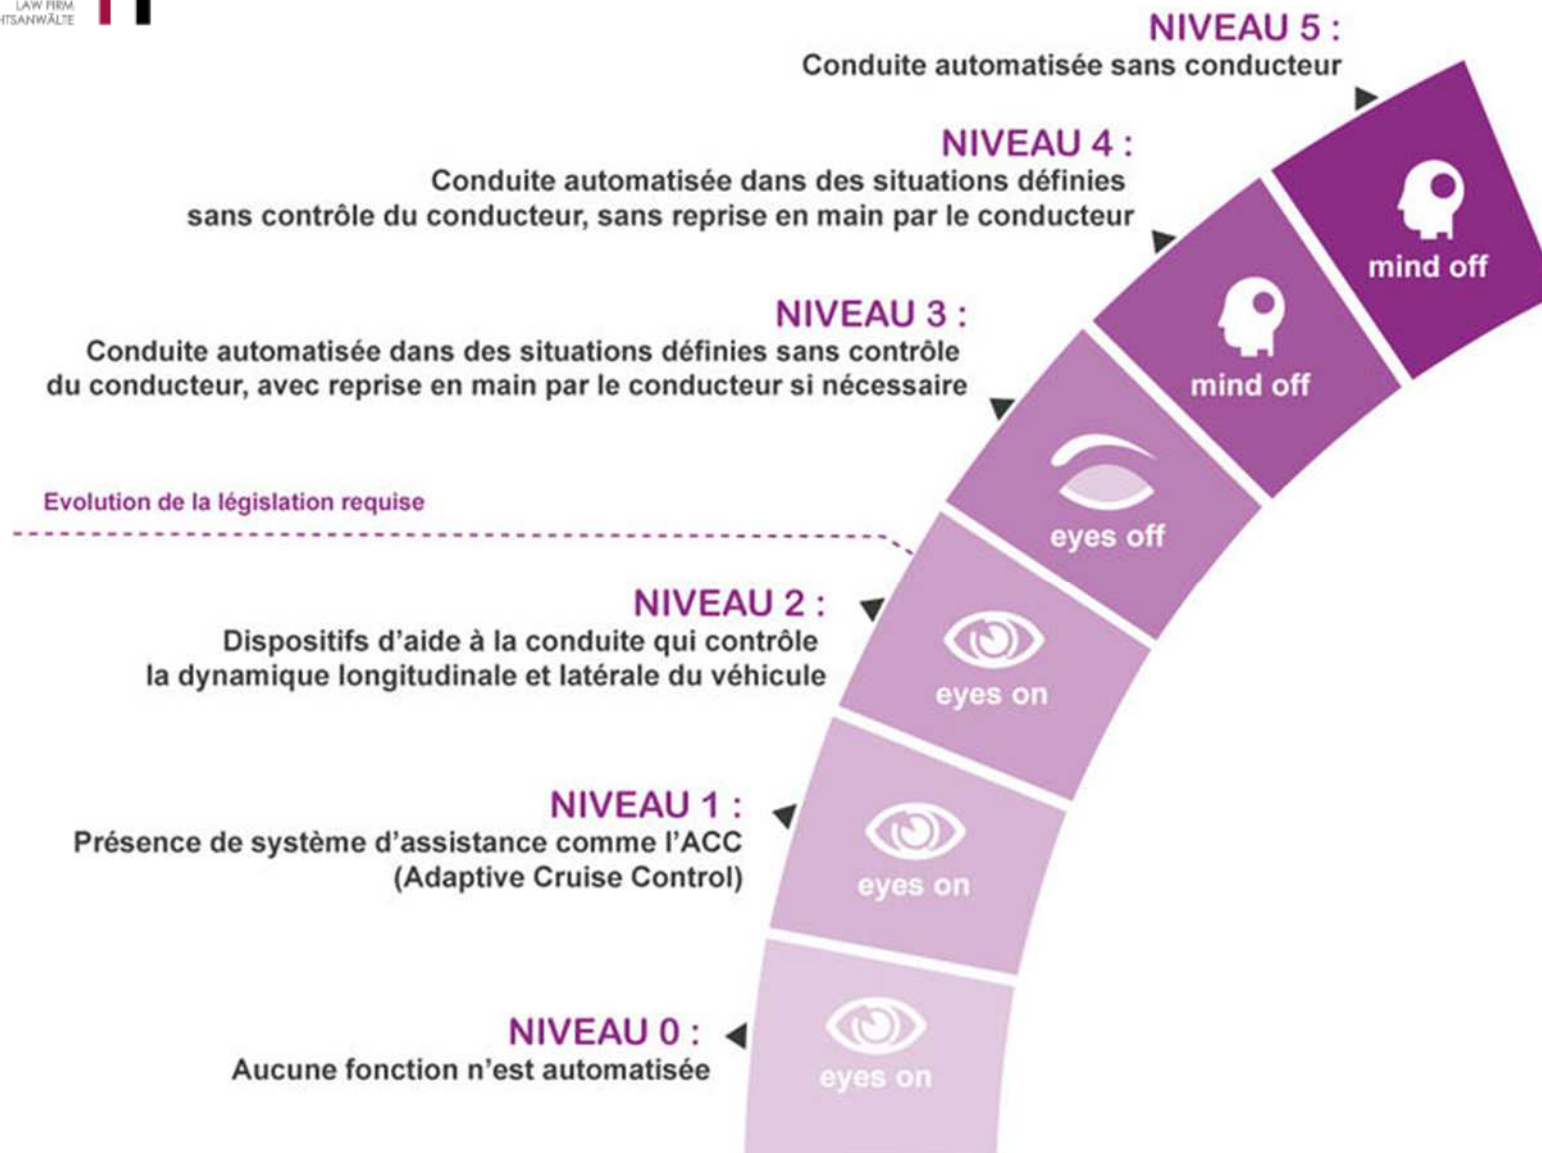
LAW FIRM
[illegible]TSANWÄLTE

NIVEAU 5 :
Conduite automatisée sans conducteur

NIVEAU 4 :
Conduite automatisée dans des situations définies sans contrôle du conducteur, sans reprise en main par le conducteur

NIVEAU 3 :
Conduite automatisée dans des situations définies sans contrôle du conducteur, avec reprise en main par le conducteur si nécessaire

Evolution de la législation requise

NIVEAU 2 :
Dispositifs d'aide à la conduite qui contrôle la dynamique longitudinale et latérale du véhicule

NIVEAU 1 :
Présence de système d'assistance comme l'ACC (Adaptive Cruise Control)

NIVEAU 0 :
Aucune fonction n'est automatisée

mind off
mind off
eyes off
eyes on
eyes on
eyes on